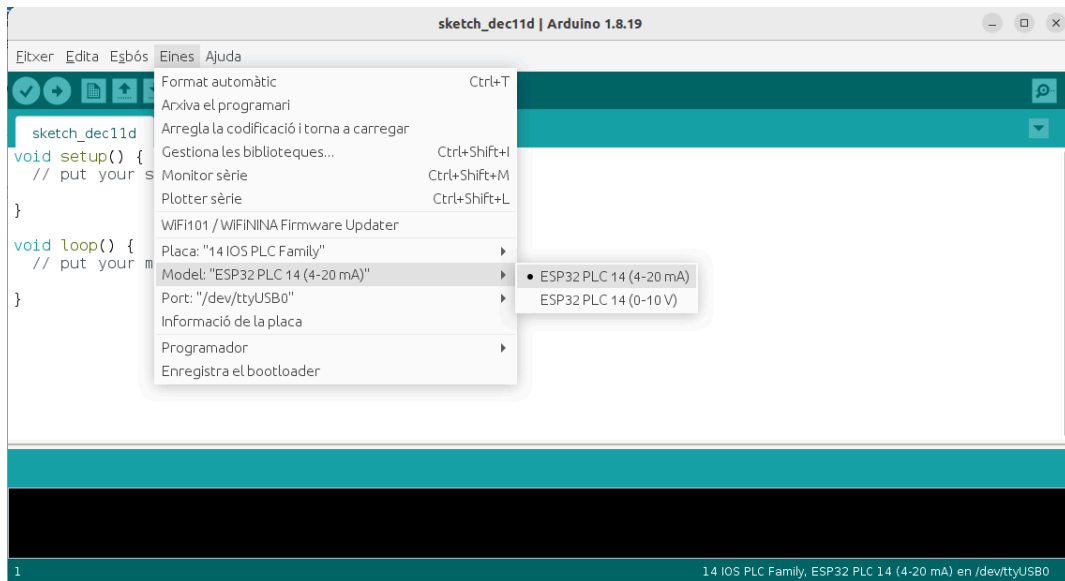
sketch_dec11d | Arduino 1.8.19

Fitxer Edita Esbós Eines Ajuda

sketch_dec11d

void setup() {
  // put your s

}

void loop() {
  // put your m

}

Format automàtic Ctrl+T
Arxiva el programari
Arregla la codificació i torna a carregar
Gestiona les biblioteques... Ctrl+Shift+I
Monitor sèrie Ctrl+Shift+M
Plotter sèrie Ctrl+Shift+L
WiFi101 / WiFiNINA Firmware Updater
Placa: "14 IOS PLC Family"
Model: "ESP32 PLC 14 (4-20 mA)"
Port: "/dev/ttyUSB0"
Informació de la placa
Programador
Enregistra el bootloader

• ESP32 PLC 14 (4-20 mA)
ESP32 PLC 14 (0-10 V)

1

14 IOS PLC Family, ESP32 PLC 14 (4-20 mA) en /dev/ttyUSB0